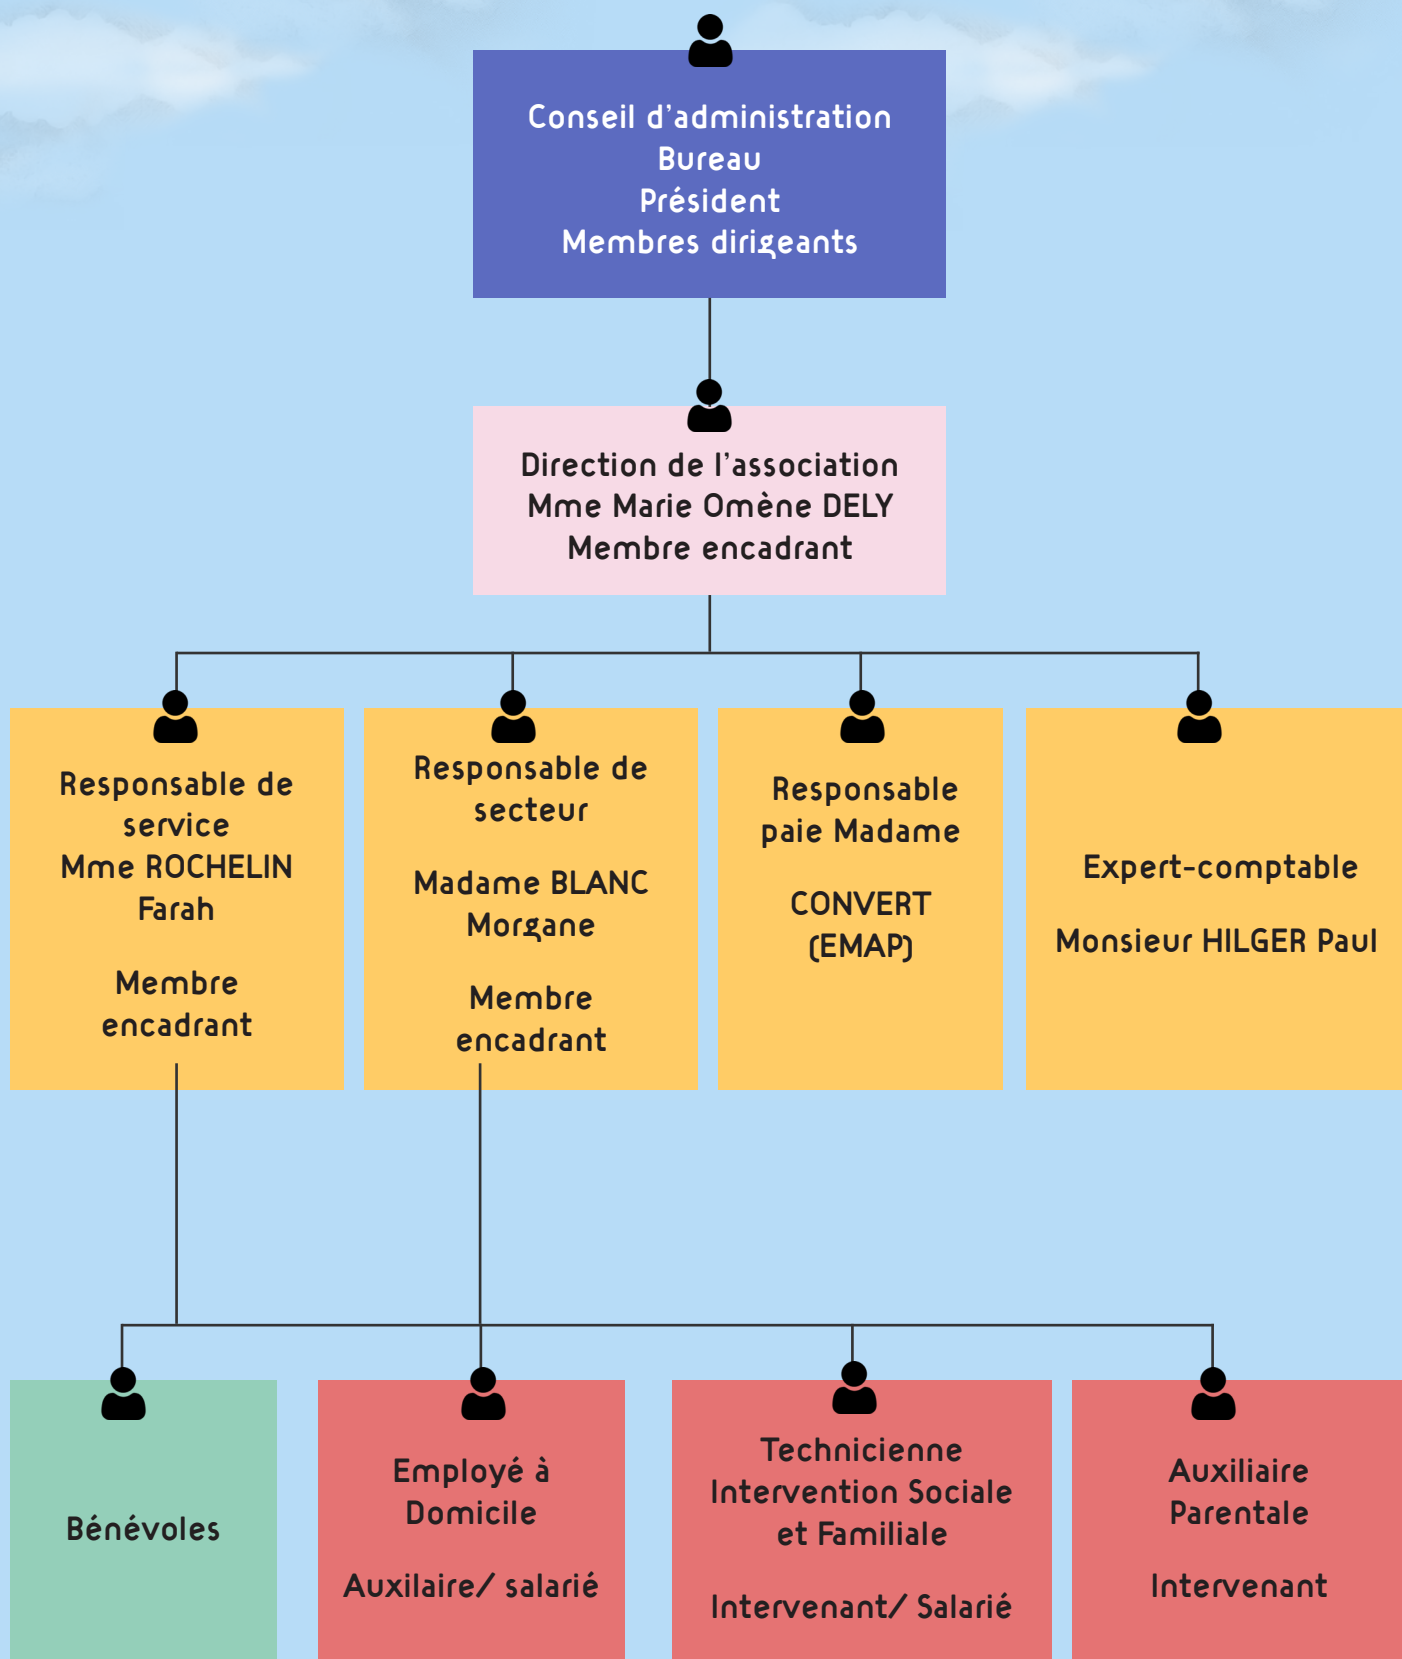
Conseil d'administration
Bureau
Président
Membres dirigeants

Direction de l'association
Mme Marie Omène DELY
Membre encadrant

Responsable de service
Mme ROCHELIN Farah

Membre encadrant

Responsable de secteur

Madame BLANC Morgane

Membre encadrant

Responsable paie Madame

CONVERT (EMAP)

Expert-comptable

Monsieur HILGER Paul

Bénévoles

Employé à Domicile

Auxilaire/ salarié

Technicienne Intervention Sociale et Familiale

Intervenant/ Salarié

Auxiliaire Parentale

Intervenant